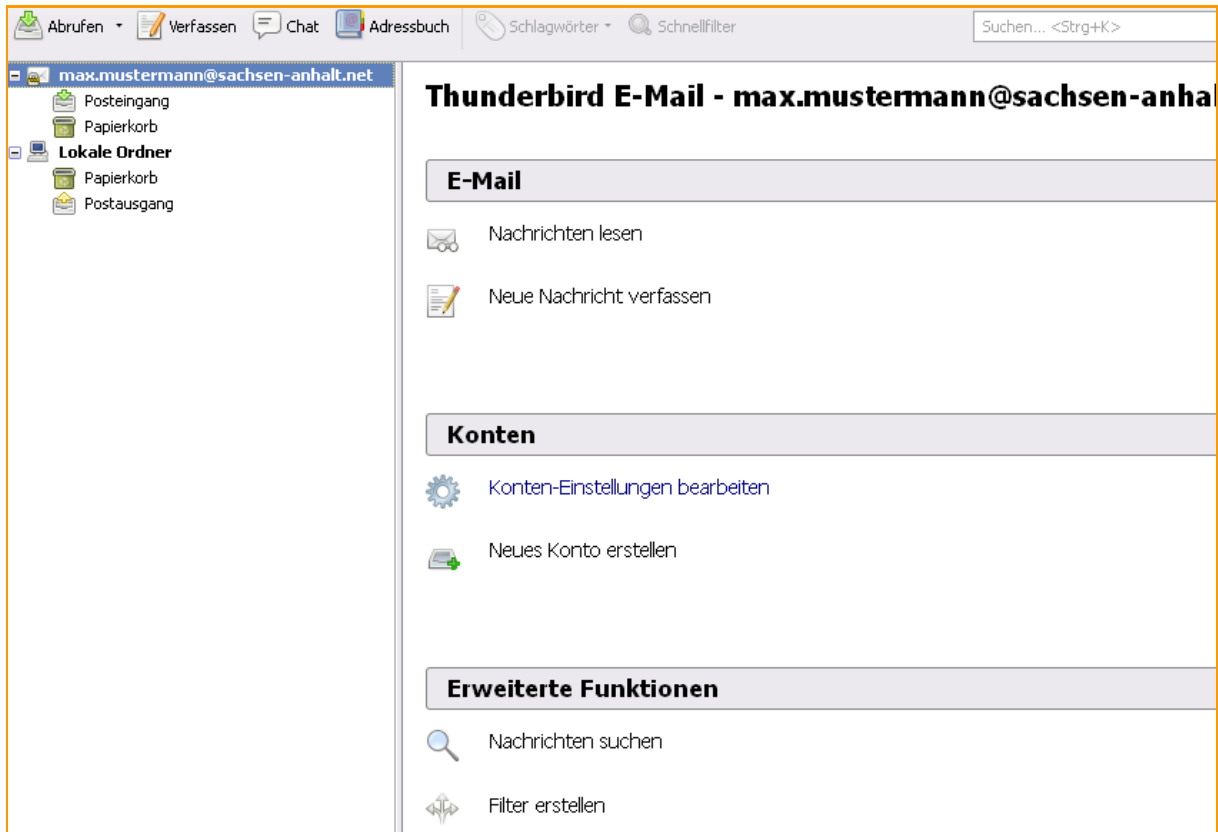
Abrufen Verfassen Chat Adressbuch Schlagwörter Schnellfilter Suchen... <Strg+K>

max.mustermann@sachsen-anhalt.net
Posteingang
Papierkorb
Lokale Ordner
Papierkorb
Postausgang

Thunderbird E-Mail - max.mustermann@sachsen-anhal

E-Mail

Nachrichten lesen

Neue Nachricht verfassen

Konten

Konten-Einstellungen bearbeiten

Neues Konto erstellen

Erweiterte Funktionen

Nachrichten suchen

Filter erstellen